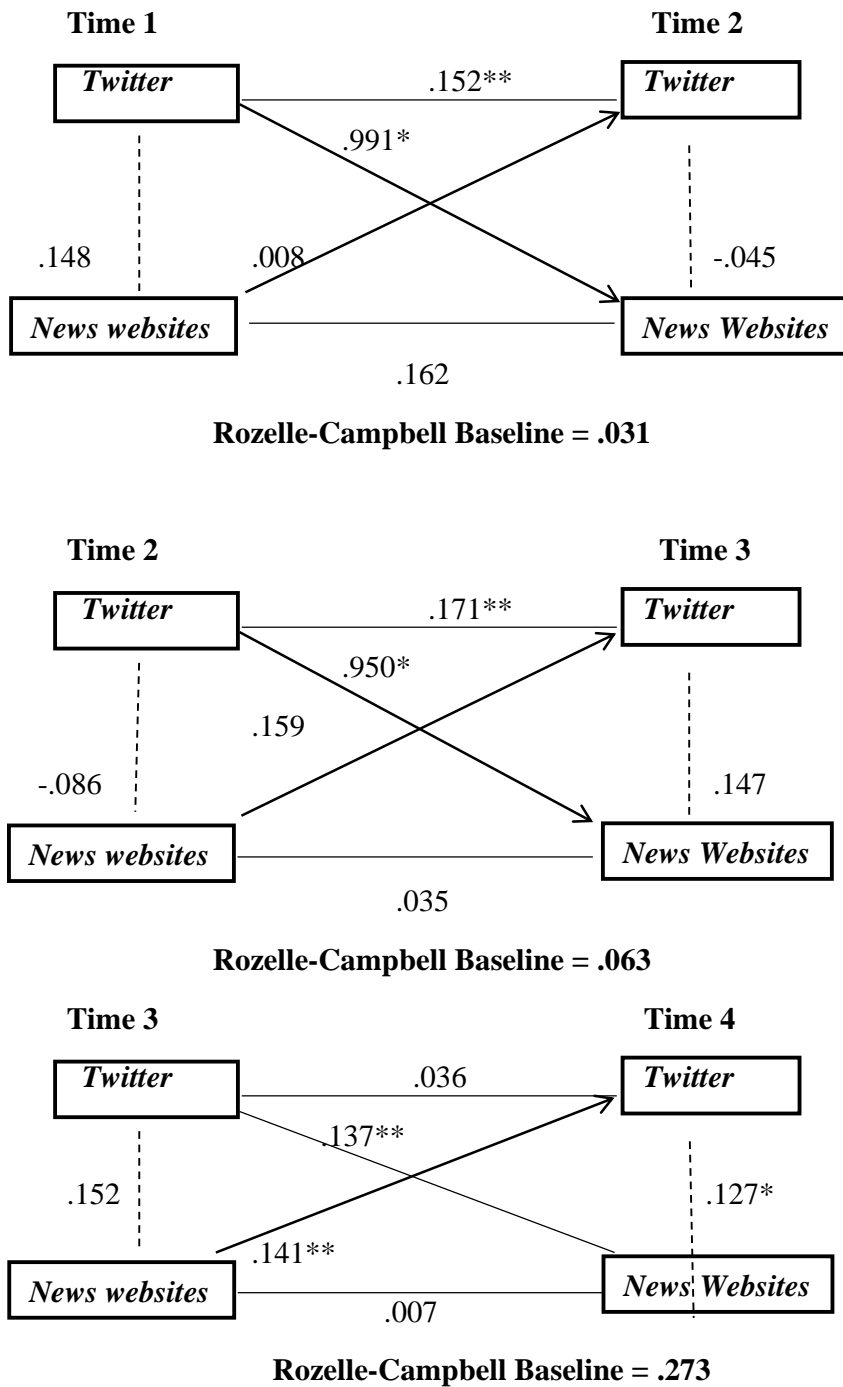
Time 1

Time 2

Twitter

.152**

Twitter

.991*

.148

.008

-.045

News websites

News Websites

.162

Rozelle-Campbell Baseline = .031

Time 2

Time 3

Twitter

.171**

Twitter

.950*

.159

-.086

.147

News websites

News Websites

.035

Rozelle-Campbell Baseline = .063

Time 3

Time 4

Twitter

.036

Twitter

.137**

.152

.127*

.141**

News websites

News Websites

.007

Rozelle-Campbell Baseline = .273